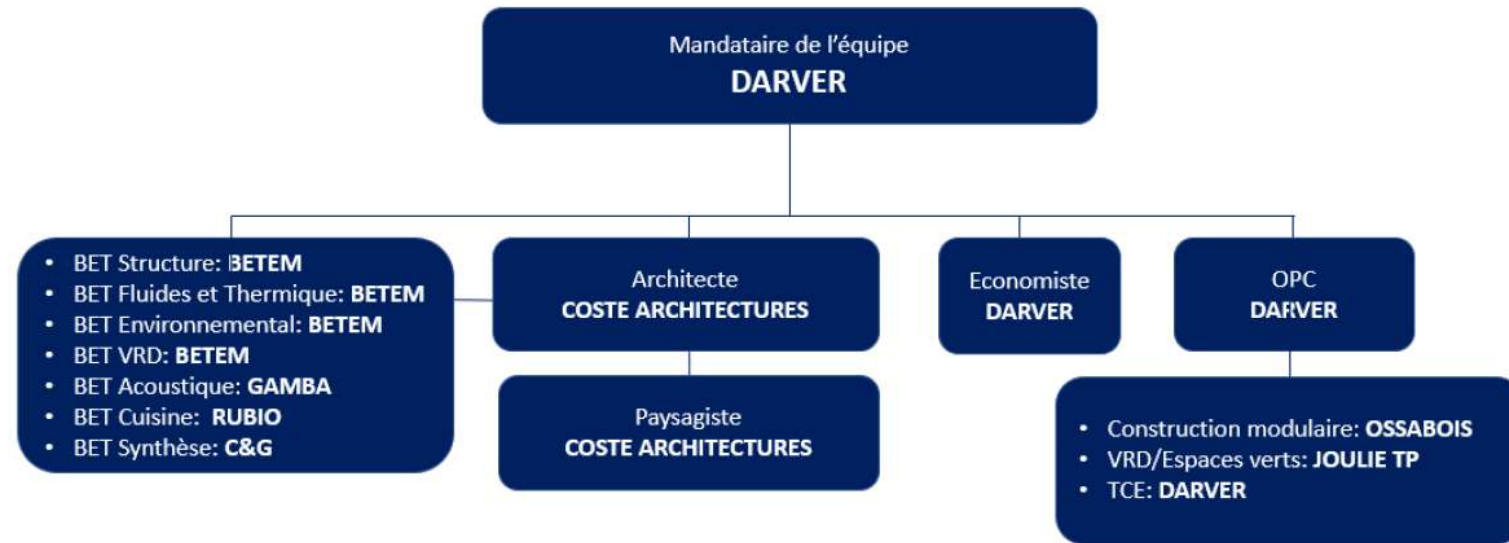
Mandataire de l'équipe
DARVER

- BET Structure: BETEM
- BET Fluides et Thermique: BETEM
- BET Environnemental: BETEM
- BET VRD: BETEM
- BET Acoustique: GAMBA
- BET Cuisine: RUBIO
- BET Synthèse: C&G

Architecte
COSTE ARCHITECTURES

Paysagiste
COSTE ARCHITECTURES

Economiste
DARVER

OPC
DARVER

- Construction modulaire: OSSABOIS
- VRD/Espaces verts: JOULIE TP
- TCE: DARVER